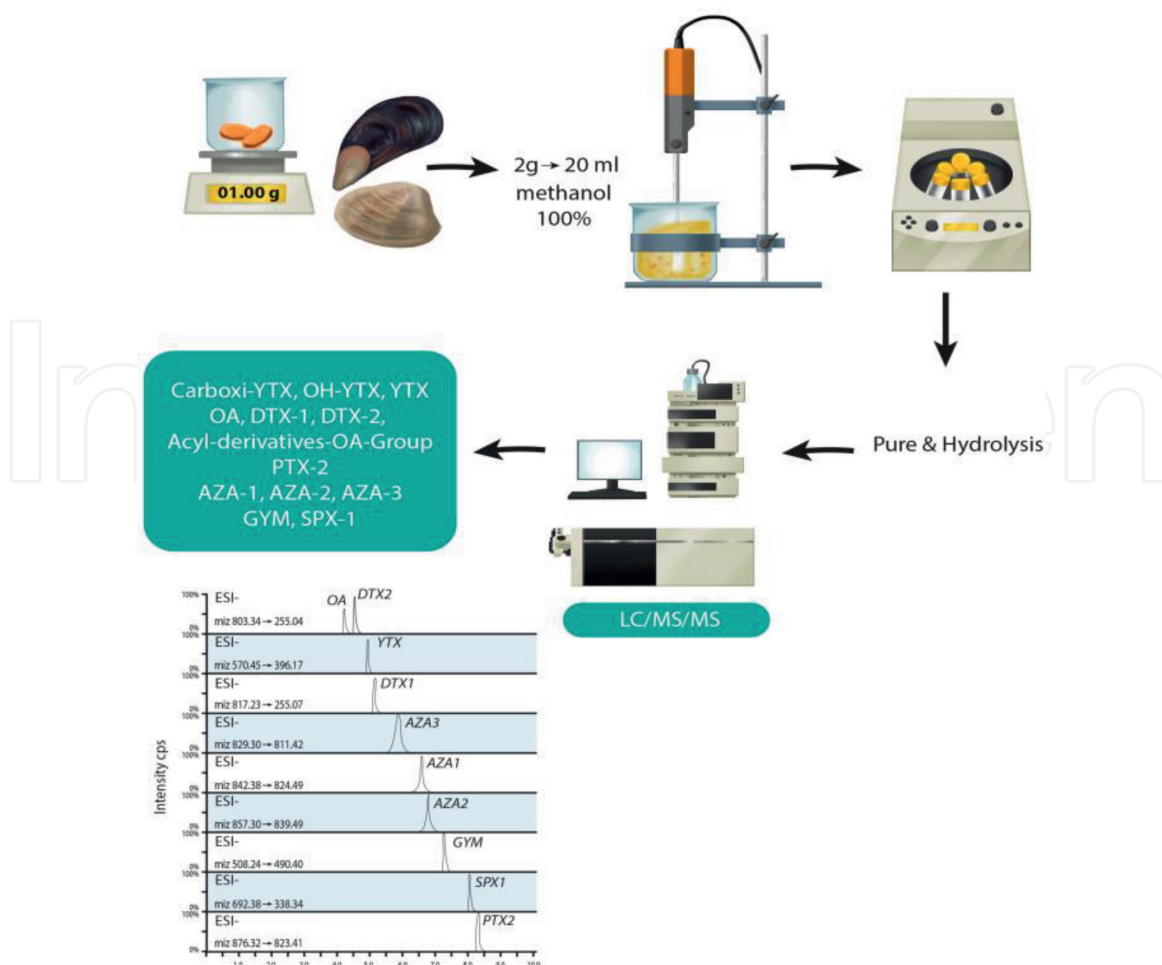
01.00 g

2g → 20 ml methanol 100%

Pure & Hydrolysis

Carboxi-YTX, OH-YTX, YTX
OA, DTX-1, DTX-2,
Acyl-derivatives-OA-Group
PTX-2
AZA-1, AZA-2, AZA-3
GYM, SPX-1

LC/MS/MS

Intensity cps

100%
ESI-
miz 803.34 → 255.04
0%
OA
DTX2

100%
ESI-
miz 570.45 → 396.17
0%
YTX

100%
ESI-
miz 817.23 → 255.07
0%
DTX1

100%
ESI-
miz 829.30 → 811.42
0%
AZA3

100%
ESI-
miz 842.38 → 824.49
0%
AZA1

100%
ESI-
miz 857.30 → 839.49
0%
AZA2

100%
ESI-
miz 508.24 → 490.40
0%
GYM

100%
ESI-
miz 692.38 → 338.34
0%
SPX1

100%
ESI-
miz 876.32 → 823.41
0%
PTX2

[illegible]